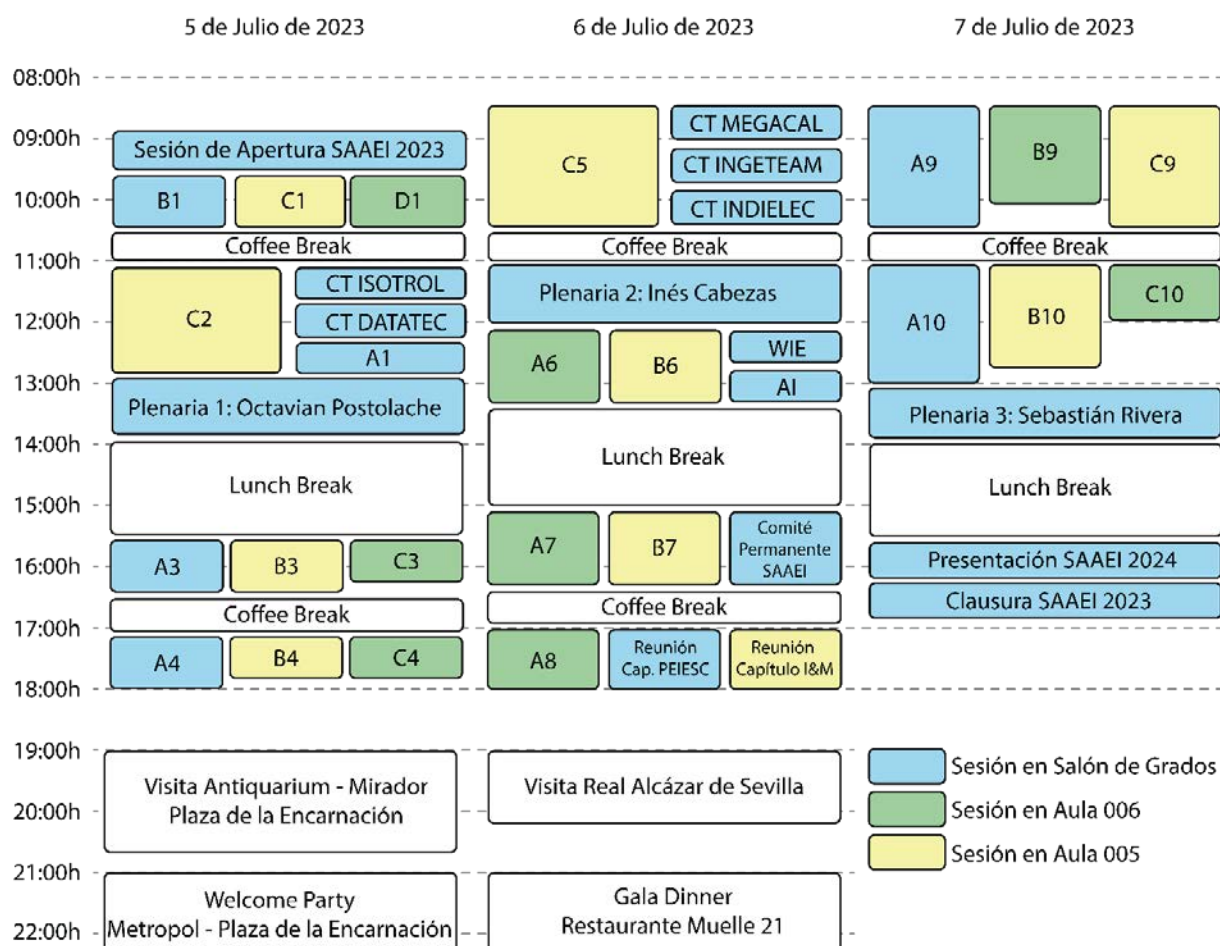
5 de Julio de 2023

6 de Julio de 2023

7 de Julio de 2023

08:00h
09:00h
10:00h
11:00h
12:00h
13:00h
14:00h
15:00h
16:00h
17:00h
18:00h
19:00h
20:00h
21:00h
22:00h

Sesión de Apertura SAAEI 2023
B1
C1
D1
Coffee Break
C2
CT ISOTROL
CT DATATEC
A1
Plenaria 1: Octavian Postolache
Lunch Break
A3
B3
C3
Coffee Break
A4
B4
C4
Visita Antiquarium - Mirador Plaza de la Encarnación
Welcome Party Metropol - Plaza de la Encarnación

C5
CT MEGACAL
CT INGETEAM
CT INDIELEC
Coffee Break
Plenaria 2: Inés Cabezas
A6
B6
WIE
AI
Lunch Break
A7
B7
Comité Permanente SAAEI
Coffee Break
A8
Reunión Cap. PEIESC
Reunión Capítulo I&M
Visita Real Alcázar de Sevilla
Gala Dinner Restaurante Muelle 21

A9
B9
C9
Coffee Break
A10
B10
C10
Plenaria 3: Sebastián Rivera
Lunch Break
Presentación SAAEI 2024
Clausura SAAEI 2023

Sesión en Salón de Grados
Sesión en Aula 006
Sesión en Aula 005